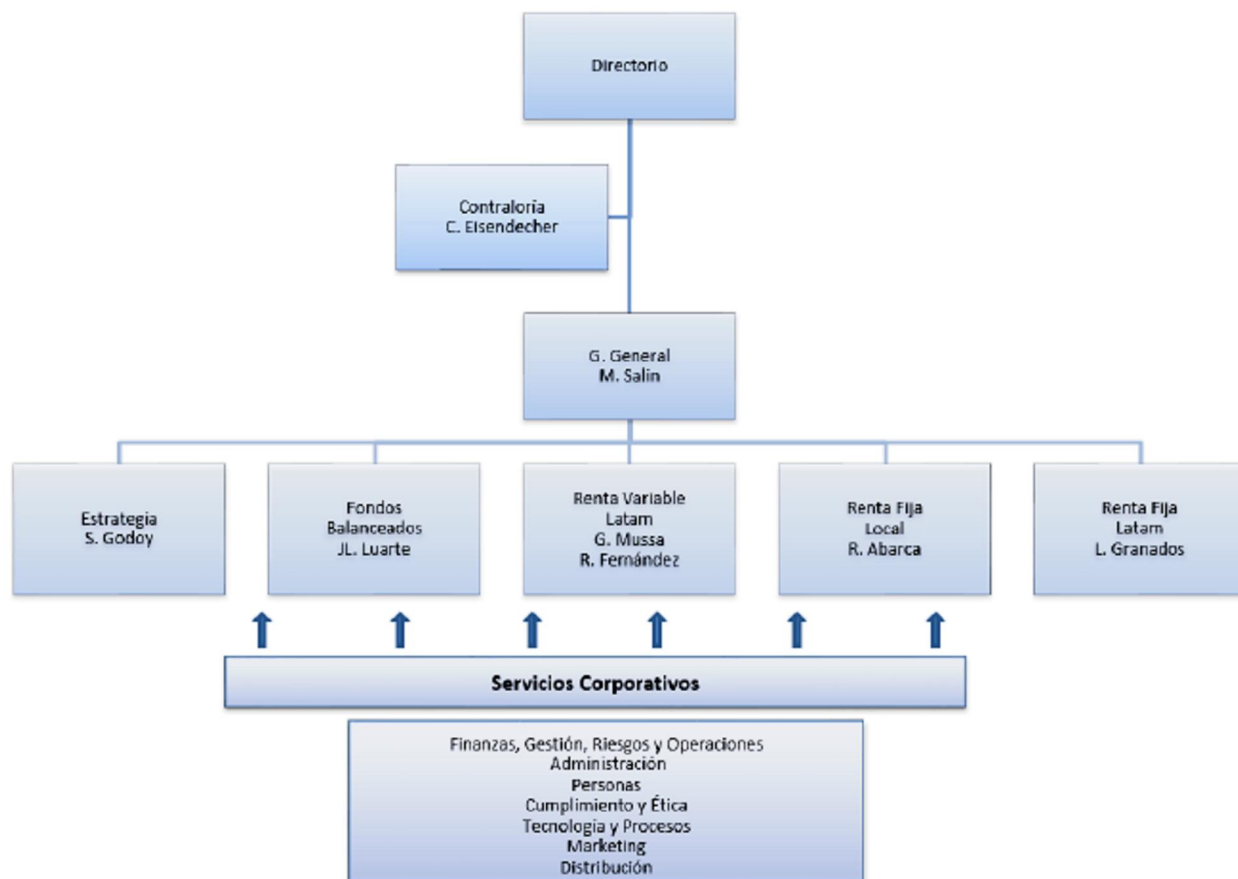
Directorio

Contraloría
C. Eisendecher

G. General
M. Salin

Estrategia
S. Godoy

Fondos
Balanceados
JL. Luarte

Renta Variable
Latam
G. Mussa
R. Fernández

Renta Fija
Local
R. Abarca

Renta Fija
Latam
L. Granados

Servicios Corporativos

Finanzas, Gestión, Riesgos y Operaciones
Administración
Personas
Cumplimiento y Ética
Tecnología y Procesos
Marketing
Distribución